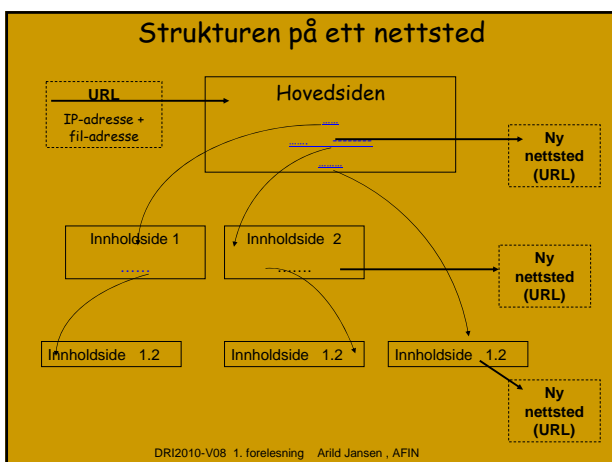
Strukturen på ett nettsted

URL
IP-adresse + fil-adresse

Hovedsiden

Ny nettsted (URL)

Innholdside 1
……

Innholdside 2
……

Ny nettsted (URL)

Innholdside 1.2

Innholdside 1.2

Innholdside 1.2

Ny nettsted (URL)

DRI2010-V08 1. forelesning Arild Jansen , AFIN